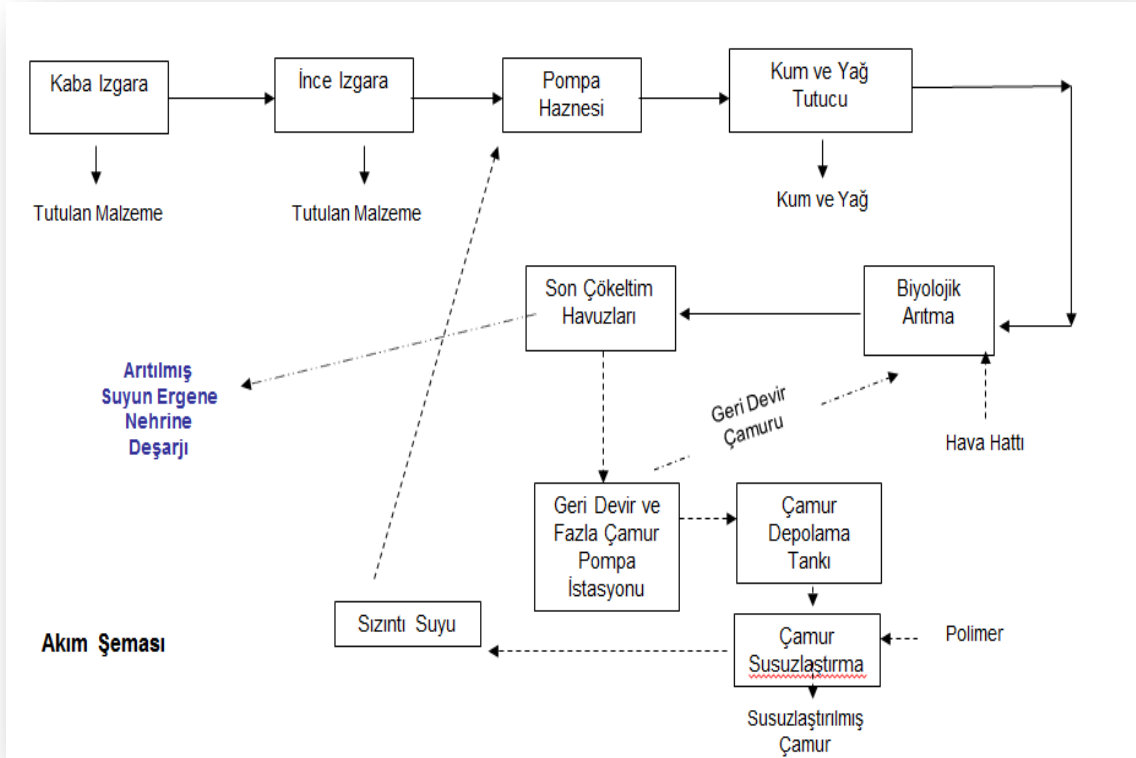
Kaba Izgara

İnce Izgara

Pompa Haznesi

Kum ve Yağ Tutucu

Tutulan Malzeme

Tutulan Malzeme

Kum ve Yağ

Son Çökeltim Havuzları

Biyolojik Arıtma

Arıtılmış Suyun Ergene Nehrine Deşarjı

Geri Devir Çamuru

Hava Hattı

Geri Devir ve Fazla Çamur Pompa İstasyonu

Çamur Depolama Tankı

Sızıntı Suyu

Akım Şeması

Çamur Susuzlaştırma

Polimer

Susuzlaştırılmış Çamur